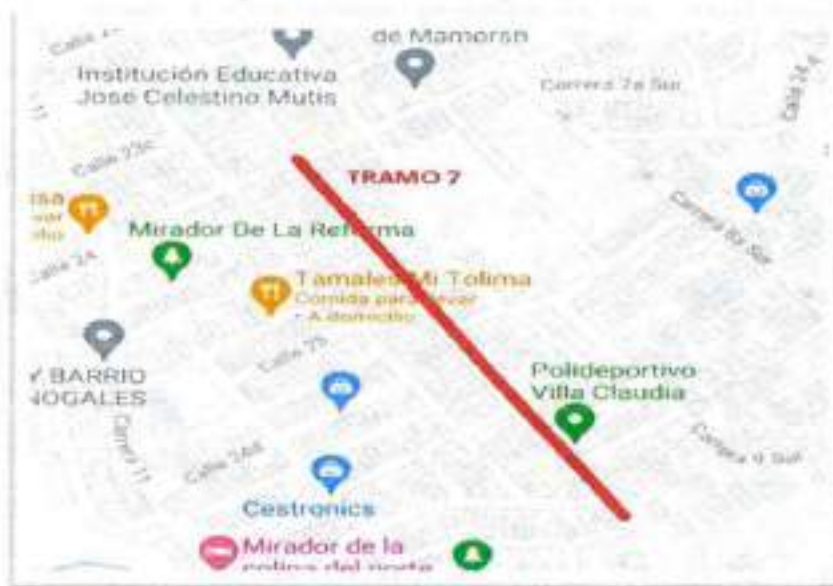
Calle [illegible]
de Mamorsn
Institución Educativa
Jose Celestino Mutis
Carrera 7a Sur
Calle 24 A
Calle 23C
TRAMO 7
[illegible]sa
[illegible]
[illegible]
Carrera 8a Sur
Mirador De La Reforma
Calle 24
Tamales Mi Tolima
Comida para llevar
· A domicilio
Calle 25
Y. BARRIO
NOGALES
Polideportivo
Villa Claudia
Carrera 11
Calle 24B
Carrera 9 Sur
Cestronics
Mirador de la
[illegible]